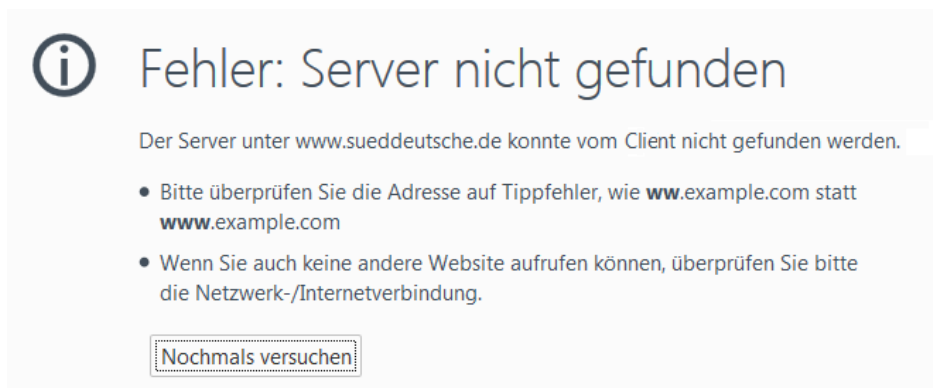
Fehler: Server nicht gefunden

Der Server unter www.sueddeutsche.de konnte vom Client nicht gefunden werden.

- Bitte überprüfen Sie die Adresse auf Tippfehler, wie **ww**.example.com statt **www**.example.com
- Wenn Sie auch keine andere Website aufrufen können, überprüfen Sie bitte die Netzwerk-/Internetverbindung.

Nochmals versuchen